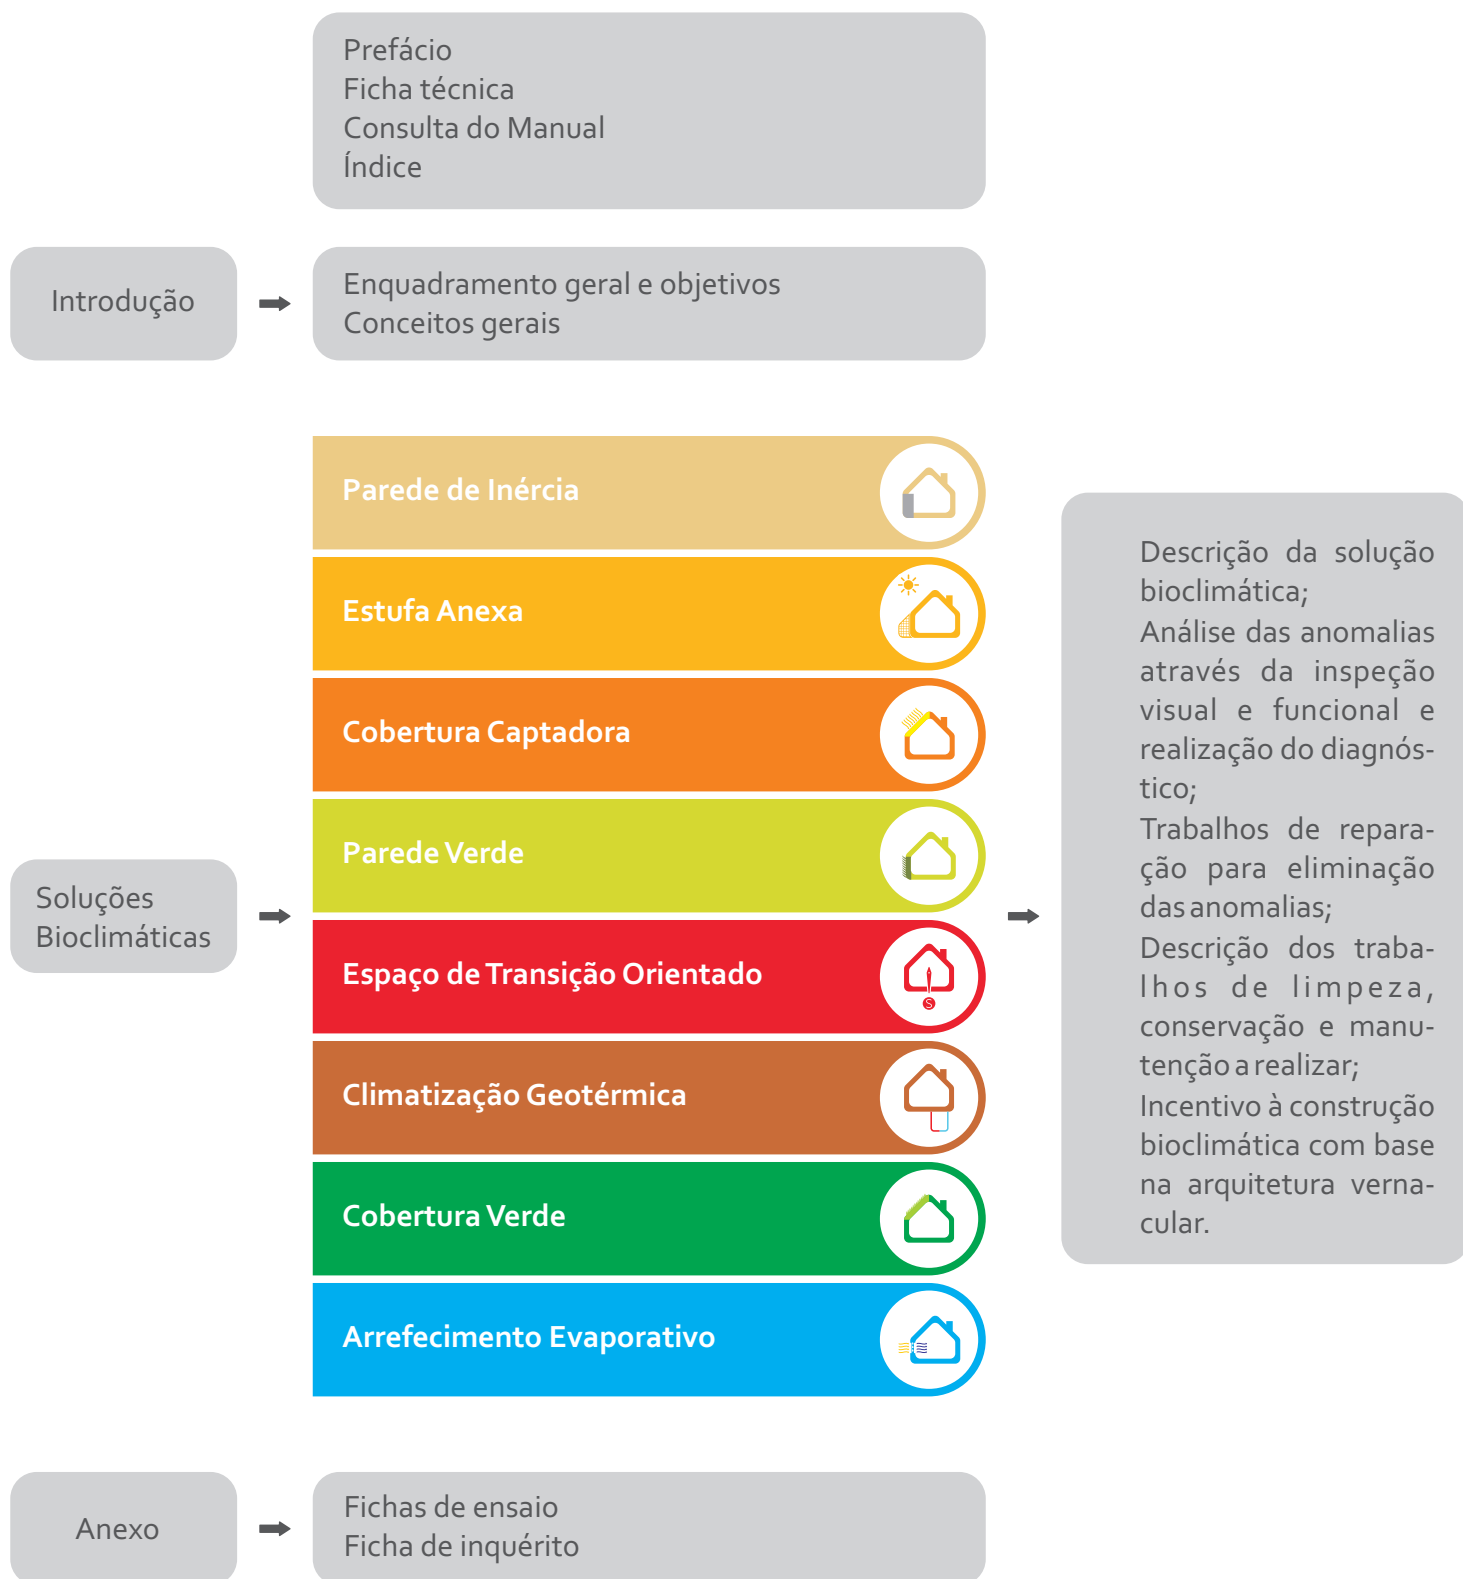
Prefácio
Ficha técnica
Consulta do Manual
Índice

Introdução

Enquadramento geral e objetivos
Conceitos gerais

Parede de Inércia

Estufa Anexa

Cobertura Captadora

Parede Verde

Espaço de Transição Orientado

Climatização Geotérmica

Cobertura Verde

Arrefecimento Evaporativo

Soluções Bioclimáticas

Descrição da solução bioclimática;
Análise das anomalias através da inspeção visual e funcional e realização do diagnóstico;
Trabalhos de reparação para eliminação das anomalias;
Descrição dos trabalhos de limpeza, conservação e manutenção a realizar;
Incentivo à construção bioclimática com base na arquitetura vernacular.

Anexo

Fichas de ensaio
Ficha de inquérito